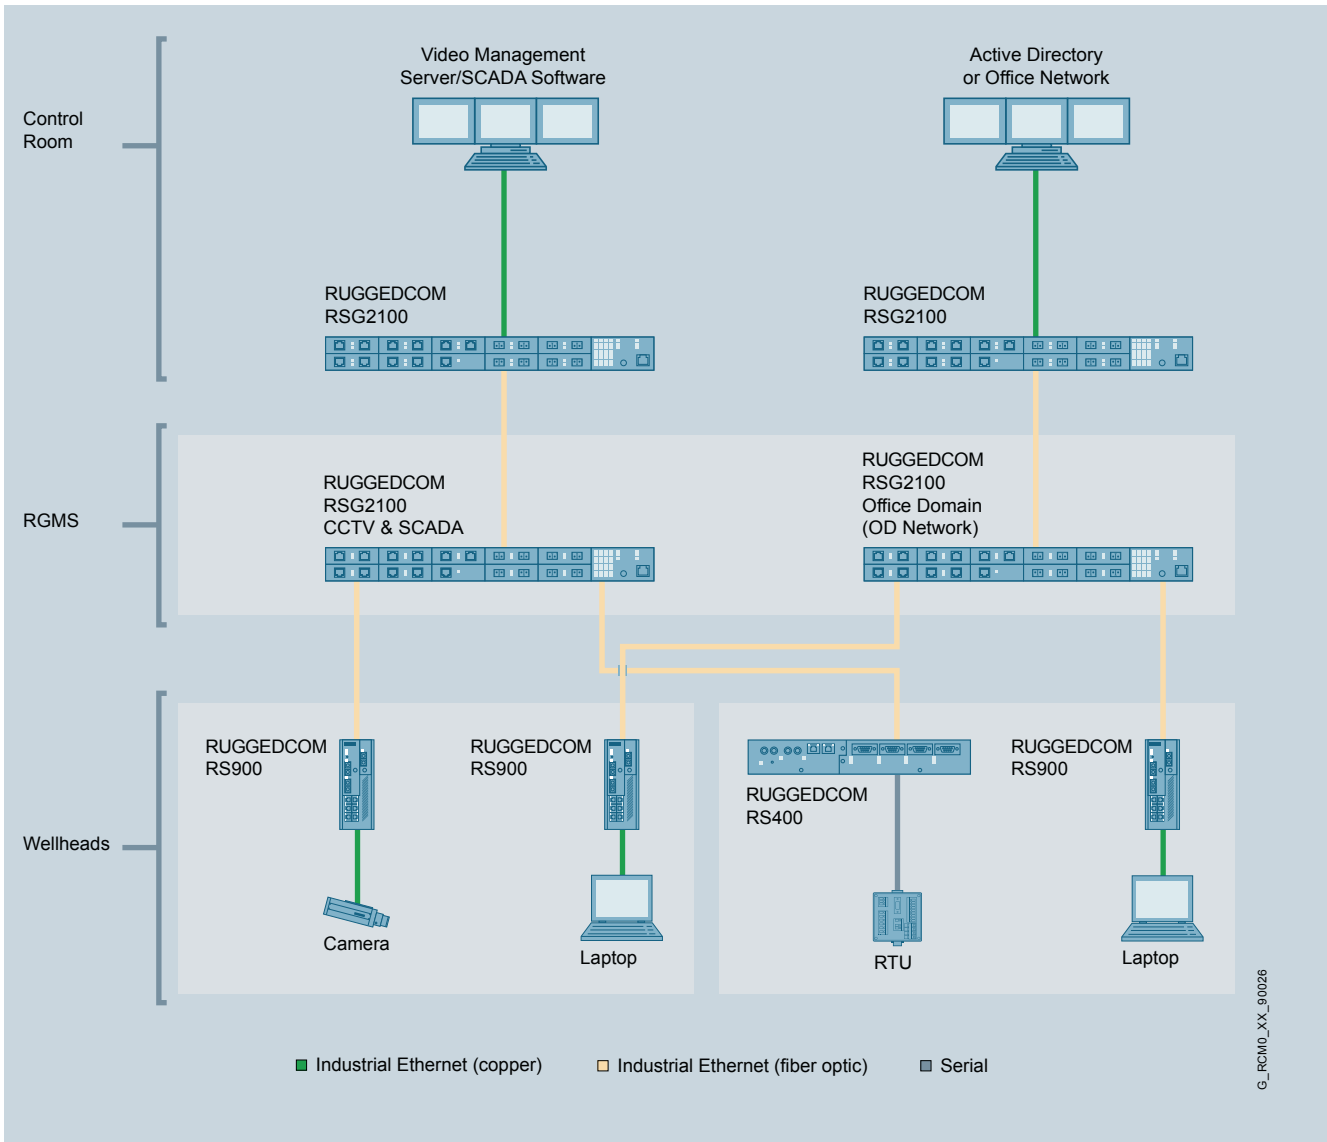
Control Room

Video Management Server/SCADA Software

Active Directory or Office Network

RUGGEDCOM RSG2100

RUGGEDCOM RSG2100

RGMS

RUGGEDCOM RSG2100 CCTV & SCADA

RUGGEDCOM RSG2100 Office Domain (OD Network)

Wellheads

RUGGEDCOM RS900

RUGGEDCOM RS900

RUGGEDCOM RS400

RUGGEDCOM RS900

Camera

Laptop

RTU

Laptop

G_RCM0_XX_90026

Industrial Ethernet (copper)

Industrial Ethernet (fiber optic)

Serial